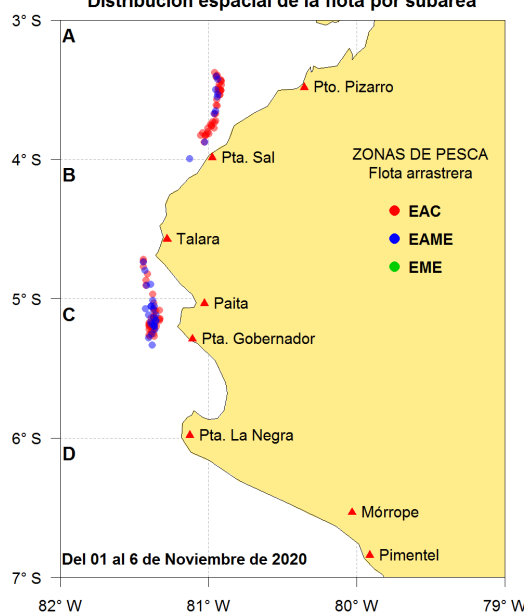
Distribución espacial de la flota por subárea

3° S
4° S
5° S
6° S
7° S

A
B
C
D

Pto. Pizarro
Pta. Sal
Talara
Paita
Pta. Gobernador
Pta. La Negra
Mórrope
Pimentel

ZONAS DE PESCA
Flota arrastrera
EAC
EAME
EME

Del 01 al 6 de Noviembre de 2020

82° W
81° W
80° W
79° W